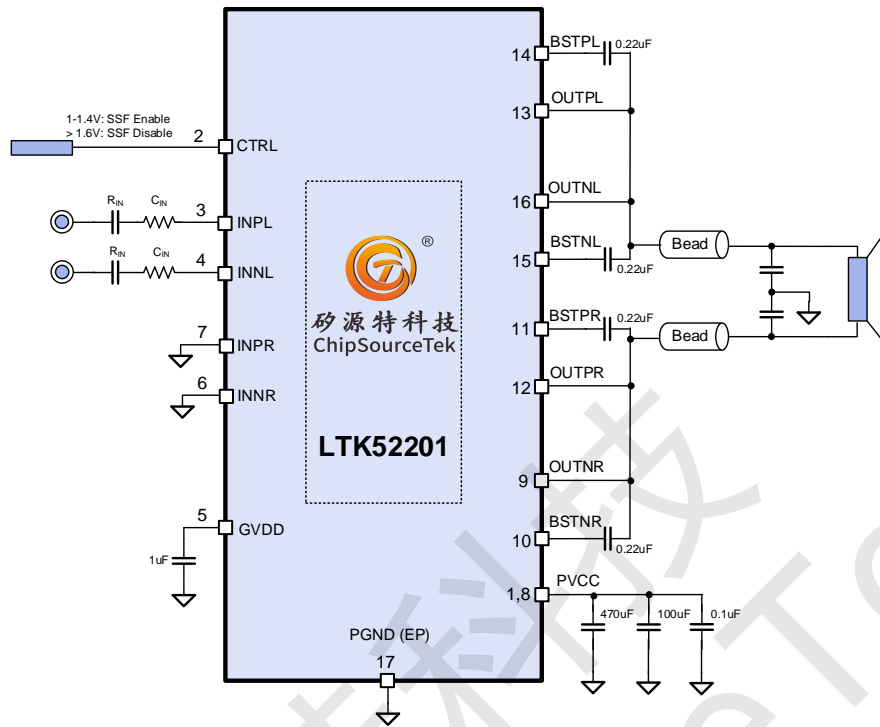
1-1.4V: SSF Enable
> 1.6V: SSF Disable

2 CTRL

$R_{IN}$ $C_{IN}$ 3 INPL

$R_{IN}$ $C_{IN}$ 4 INNL

7 INPR

6 INNR

5 GVDD

1uF

®

矽源特科技
ChipSourceTek

LTK52201

PGND (EP)
17

14 BSTPL 0.22uF

13 OUTPL

16 OUTNL

15 BSTNL 0.22uF

Bead

11 BSTPR 0.22uF

Bead

12 OUTPR

9 OUTNR

10 BSTNR 0.22uF

1,8 PVCC

470uF 100uF 0.1uF